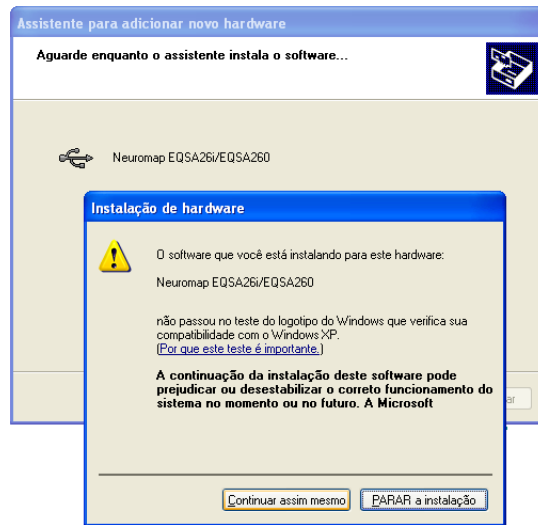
Assistente para adicionar novo hardware

Aguarde enquanto o assistente instala o software...

Neuromap EQSA26i/EQSA260

Instalação de hardware

O software que você está instalando para este hardware:

Neuromap EQSA26i/EQSA260

não passou no teste do logotipo do Windows que verifica sua compatibilidade com o Windows XP. (Por que este teste é importante.)

A continuação da instalação deste software pode prejudicar ou desestabilizar o correto funcionamento do sistema no momento ou no futuro. A Microsoft

Continuar assim mesmo

PARAR a instalação

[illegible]lar